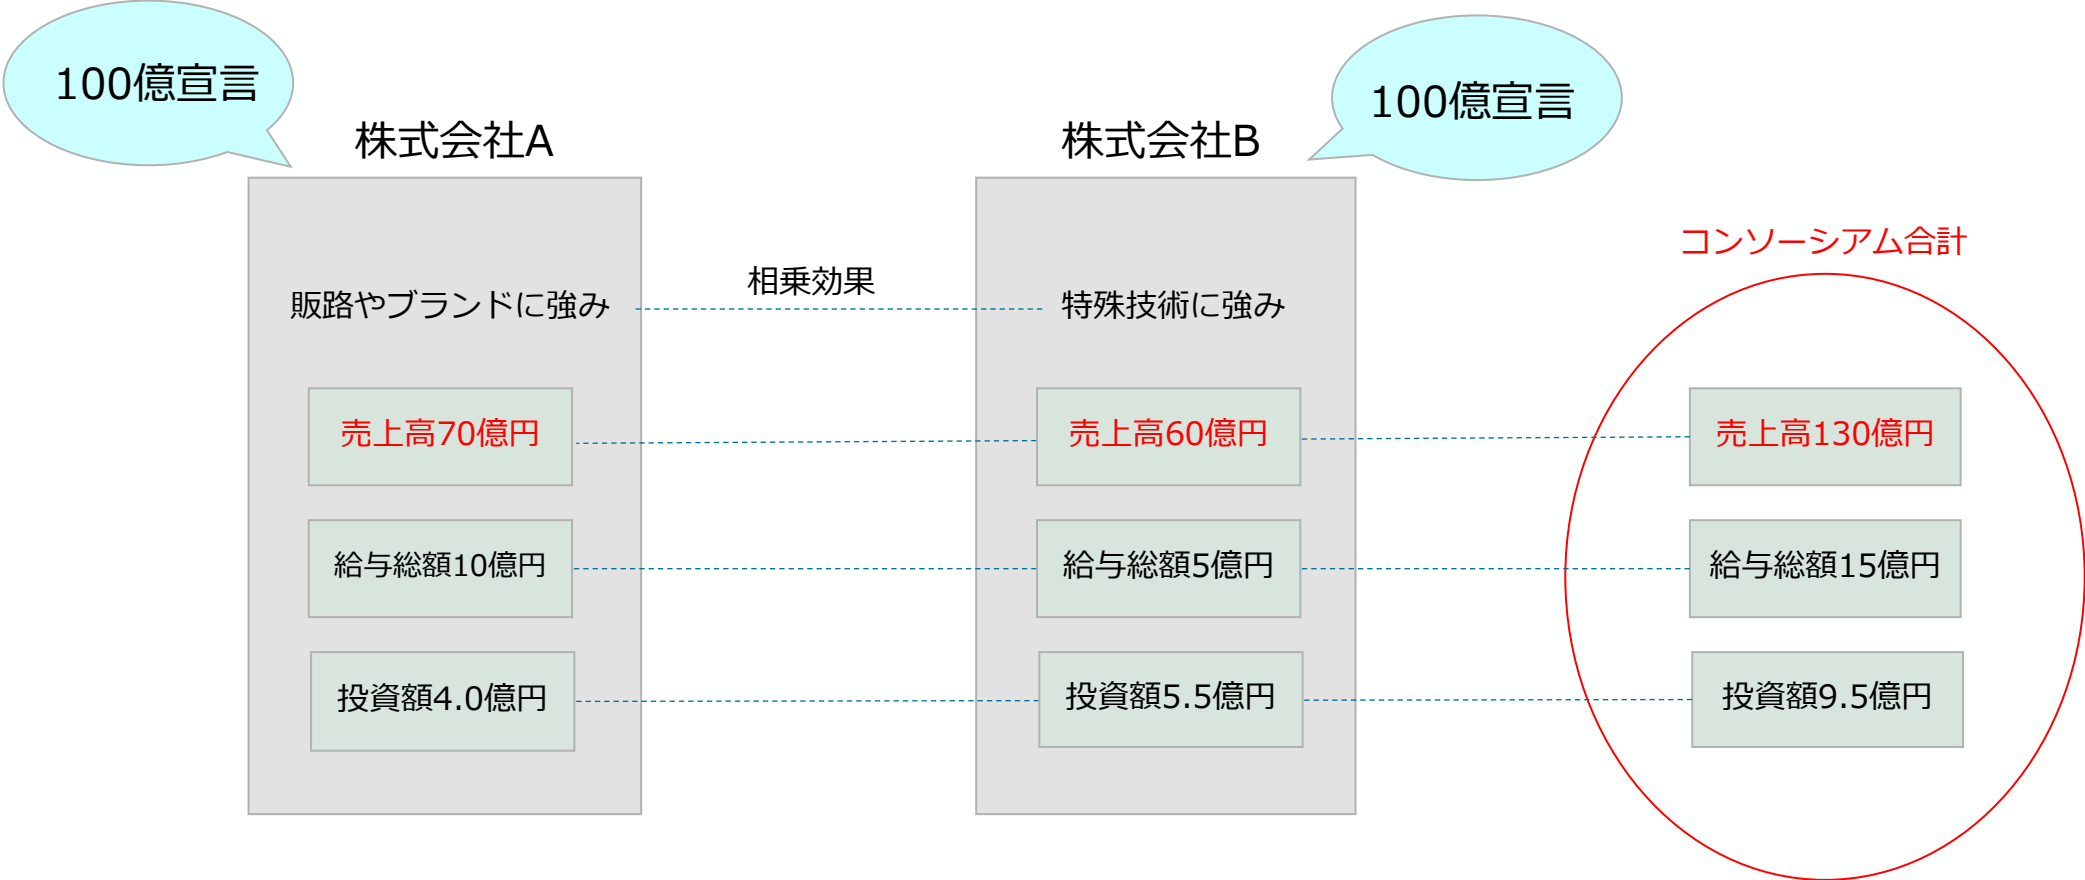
100億宣言

株式会社A

販路やブランドに強み

売上高70億円

給与総額10億円

投資額4.0億円

相乗効果

100億宣言

株式会社B

特殊技術に強み

売上高60億円

給与総額5億円

投資額5.5億円

コンソーシアム合計

売上高130億円

給与総額15億円

投資額9.5億円